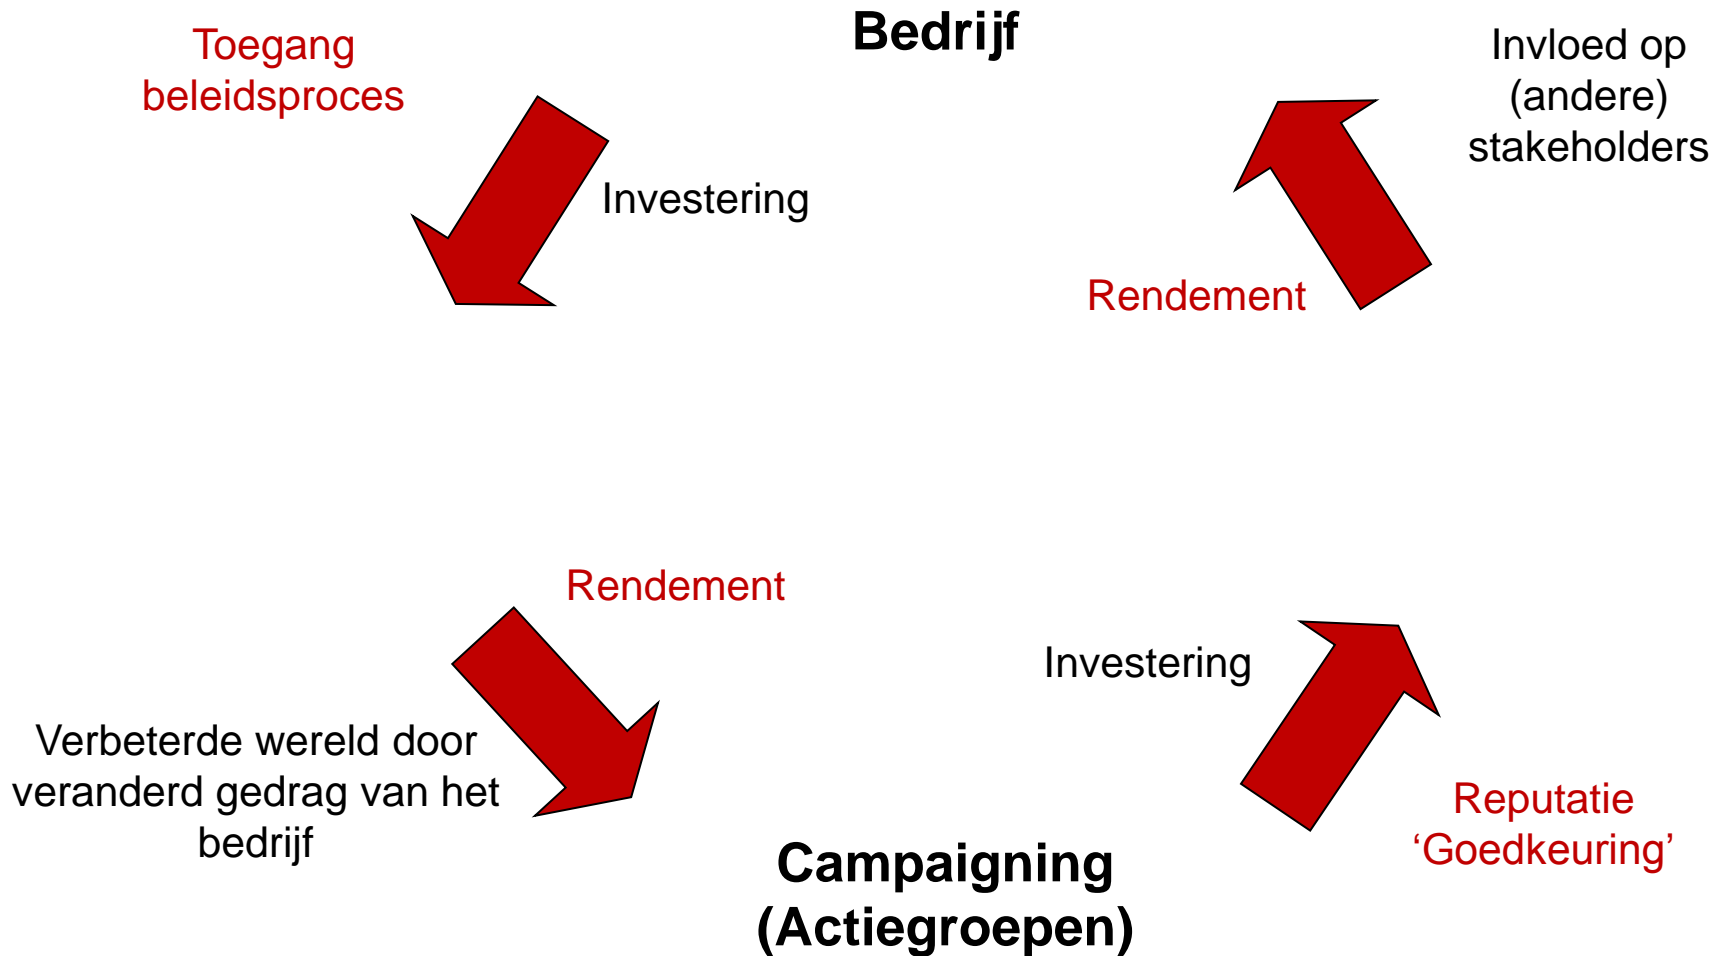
Toegang beleidsproces

Bedrijf

Invloed op (andere) stakeholders

Investering

Rendement

Rendement

Investering

Verbeterde wereld door veranderd gedrag van het bedrijf

Reputatie ‘Goedkeuring’

Campaigning (Actiegroepen)